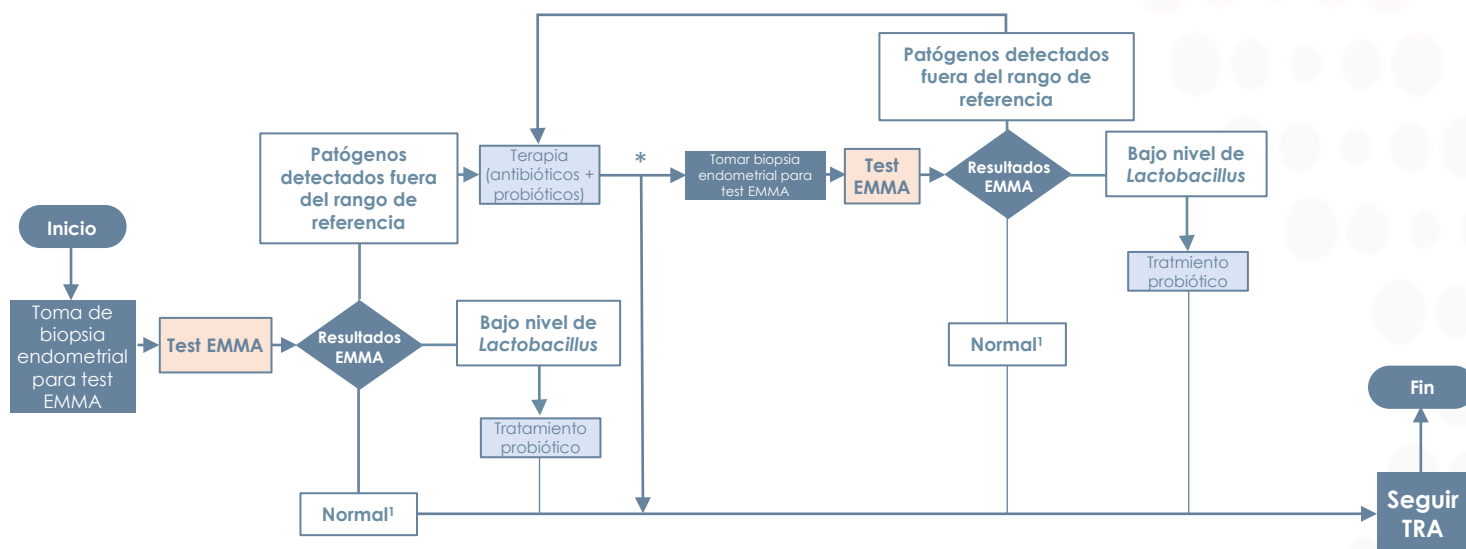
Inicio

Toma de biopsia endometrial para test EMMA

Test EMMA

Resultados EMMA

Patógenos detectados fuera del rango de referencia

Terapia (antibióticos + probióticos)

*

Bajo nivel de *Lactobacillus*

Tratamiento probiótico

Normal¹

Tomar biopsia endometrial para test EMMA

Test EMMA

Resultados EMMA

Patógenos detectados fuera del rango de referencia

Bajo nivel de *Lactobacillus*

Tratmiento probiótico

Normal¹

Fin

Seguir TRA